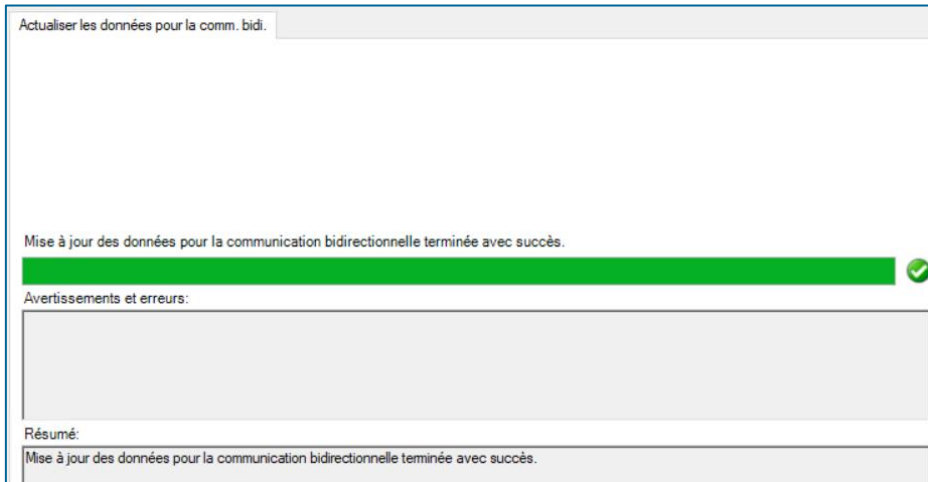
Actualiser les données pour la comm. bidi.

Mise à jour des données pour la communication bidirectionnelle terminée avec succès.

Avertissements et erreurs:

Résumé:

Mise à jour des données pour la communication bidirectionnelle terminée avec succès.